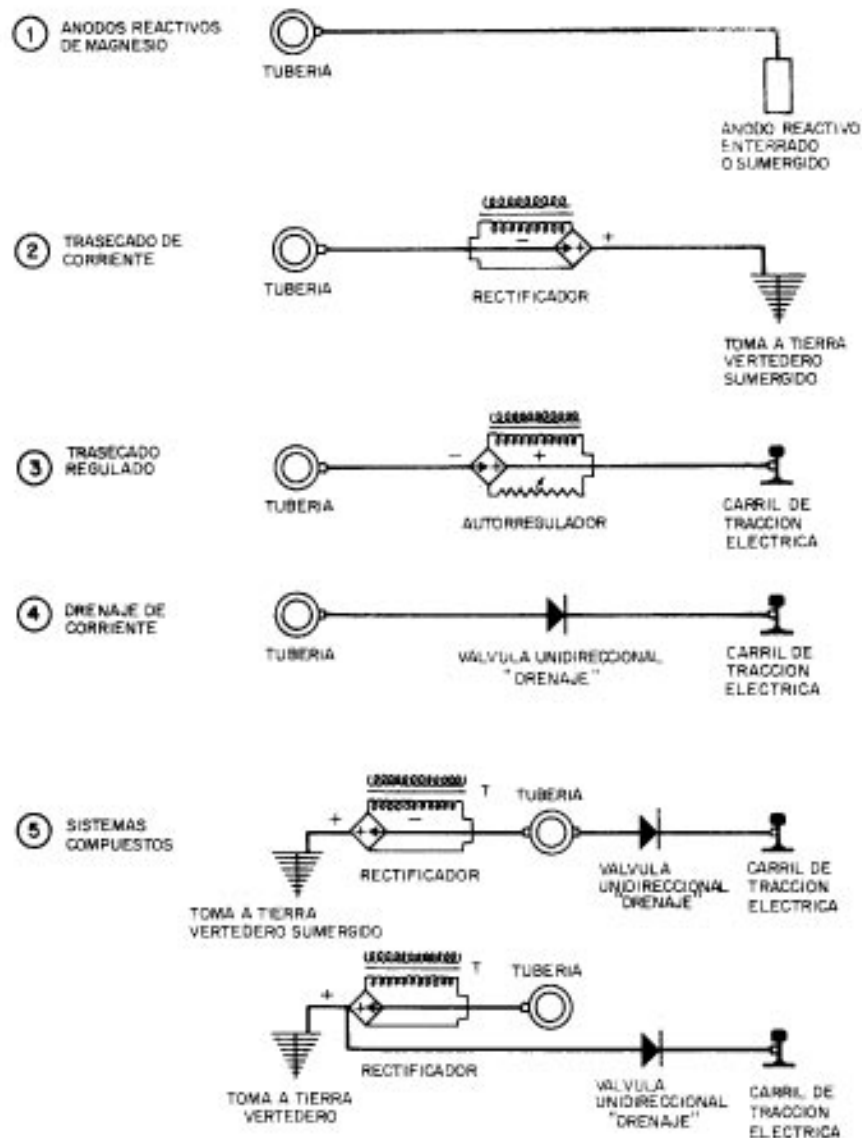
1 ANODOS REACTIVOS DE MAGNESIO

TUBERIA

ANODO REACTIVO ENTERRADO O SUMERGIDO

2 TRASECADO DE CORRIENTE

TUBERIA

−

+

RECTIFICADOR

TOMA A TIERRA VERTEDERO SUMERGIDO

3 TRASECADO REGULADO

TUBERIA

−

+

AUTORREGULADOR

CARRIL DE TRACCION ELECTRICA

4 DRENAJE DE CORRIENTE

TUBERIA

VALVULA UNIDIRECCIONAL "DRENAJE"

CARRIL DE TRACCION ELECTRICA

5 SISTEMAS COMPUESTOS

+

−

T

TUBERIA

RECTIFICADOR

VALVULA UNIDIRECCIONAL "DRENAJE"

CARRIL DE TRACCION ELECTRICA

TOMA A TIERRA VERTEDERO SUMERGIDO

T

TUBERIA

+

RECTIFICADOR

TOMA A TIERRA VERTEDERO

VALVULA UNIDIRECCIONAL "DRENAJE"

CARRIL DE TRACCION ELECTRICA